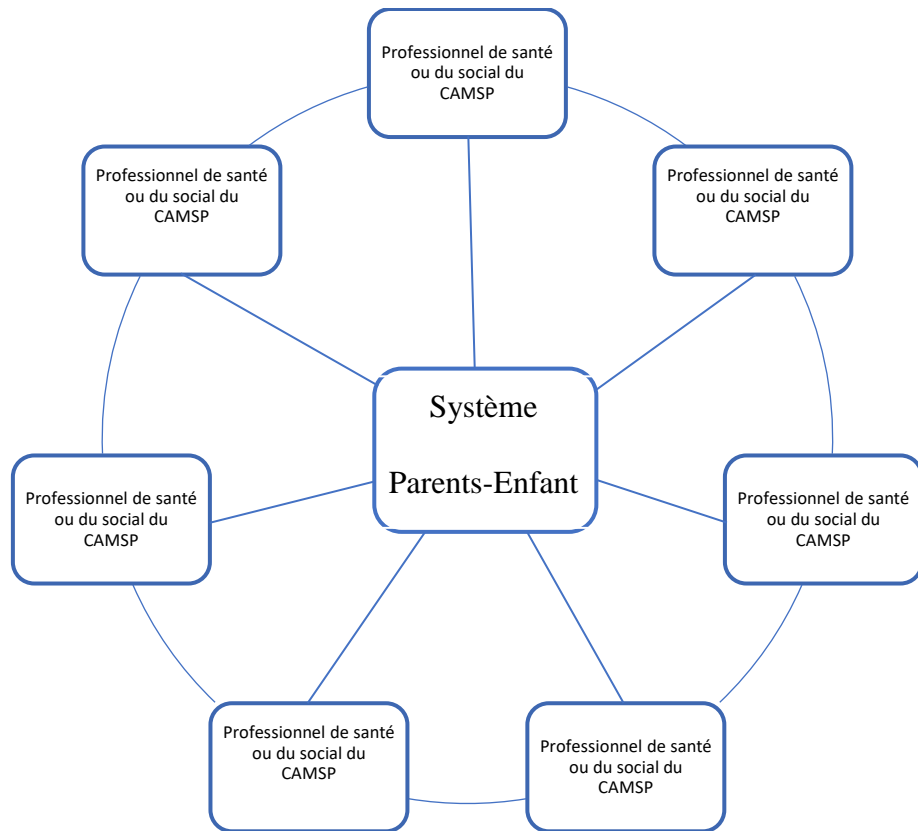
Professionnel de santé ou du social du CAMSP

Professionnel de santé ou du social du CAMSP

Professionnel de santé ou du social du CAMSP

Système

Parents-Enfant

Professionnel de santé ou du social du CAMSP

Professionnel de santé ou du social du CAMSP

Professionnel de santé ou du social du CAMSP

Professionnel de santé ou du social du CAMSP